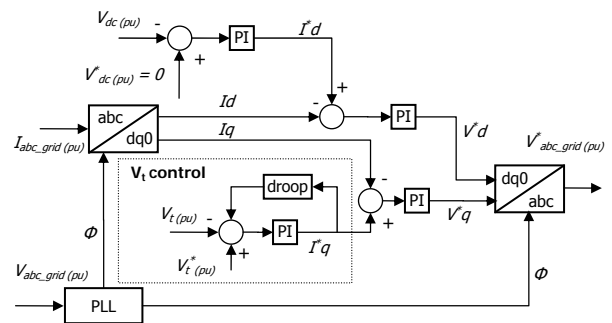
$V_{dc\ (pu)}$ - + PI $I^{*}d$

$V^{*}_{dc\ (pu)} = 0$

+

abc dq0 $Id$ - PI $V^{*}d$

$I_{abc\_grid\ (pu)}$ $Iq$

$V^{*}_{abc\_grid\ (pu)}$

$V_t$ control

droop -

$V_{t\ (pu)}$ - PI $V^{*}q$

$V_{t\ (pu)}^{*}$ + PI $I^{*}q$ +

dq0 abc

$\Phi$

$V_{abc\_grid\ (pu)}$

PLL $\Phi$